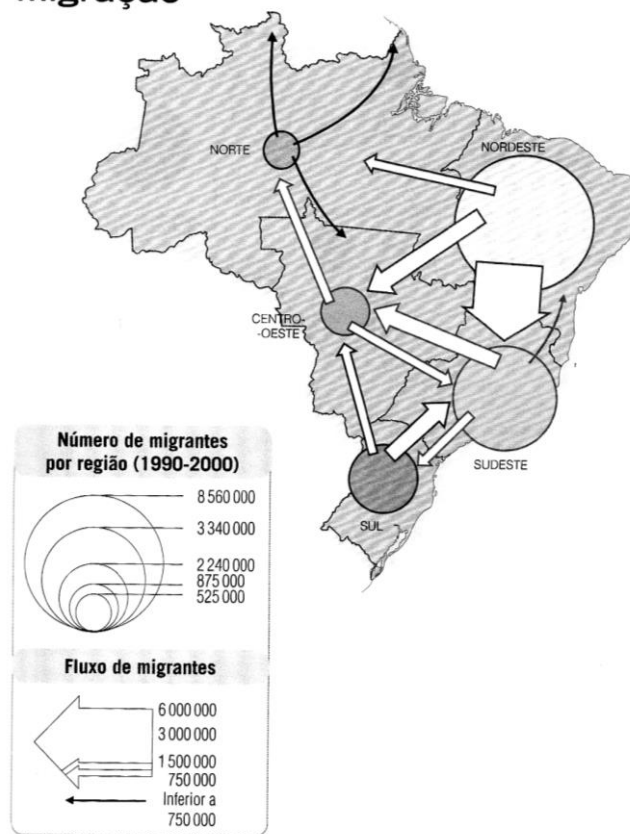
Migração

NORTE

NORDESTE

CENTRO-OESTE

SUDESTE

SUL

Número de migrantes por região (1990-2000)

8 560 000
3 340 000
2 240 000
875 000
525 000

Fluxo de migrantes

6 000 000
3 000 000
1 500 000
750 000
Inferior a 750 000